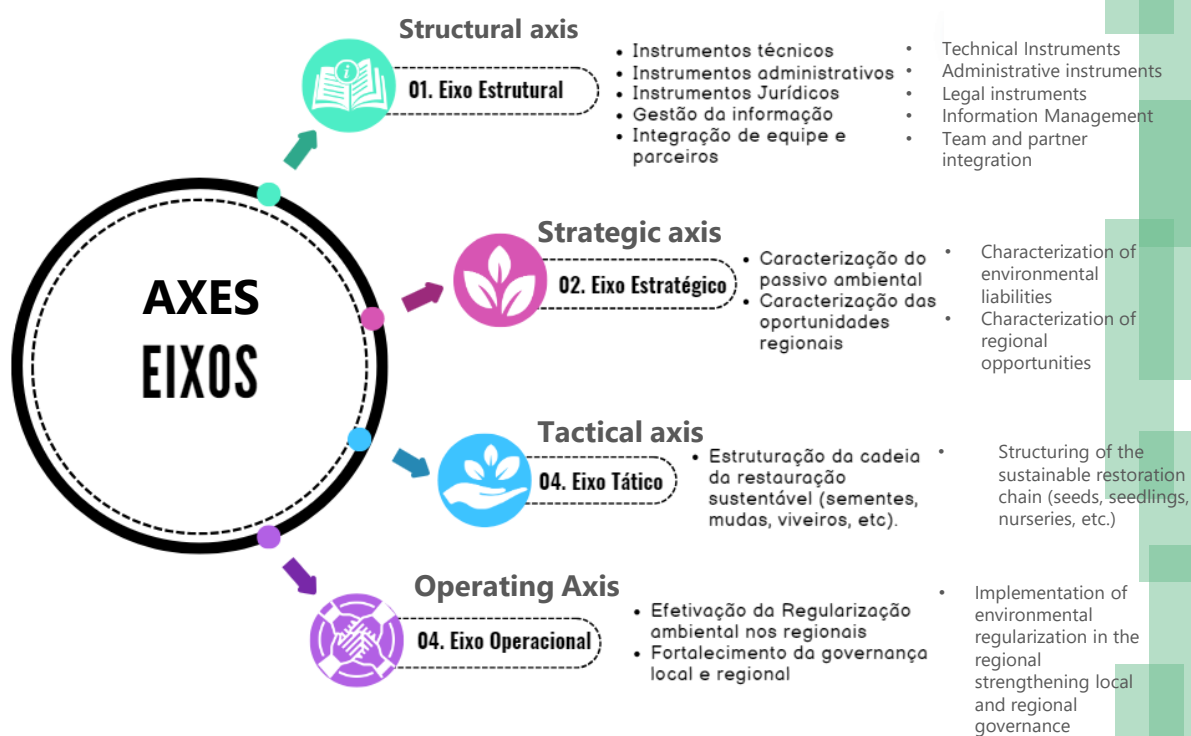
AXES
EIXOS

Structural axis
01. Eixo Estrutural
• Instrumentos técnicos
• Instrumentos administrativos
• Instrumentos Jurídicos
• Gestão da informação
• Integração de equipe e parceiros

• Technical Instruments
• Administrative instruments
• Legal instruments
• Information Management
• Team and partner integration

Strategic axis
02. Eixo Estratégico
• Caracterização do passivo ambiental
• Caracterização das oportunidades regionais

• Characterization of environmental liabilities
• Characterization of regional opportunities

Tactical axis
04. Eixo Tático
• Estruturação da cadeia da restauração sustentável (sementes, mudas, viveiros, etc).

• Structuring of the sustainable restoration chain (seeds, seedlings, nurseries, etc.)

Operating Axis
04. Eixo Operacional
• Efetivação da Regularização ambiental nos regionais
• Fortalecimento da governança local e regional

• Implementation of environmental regularization in the regional strengthening local and regional governance